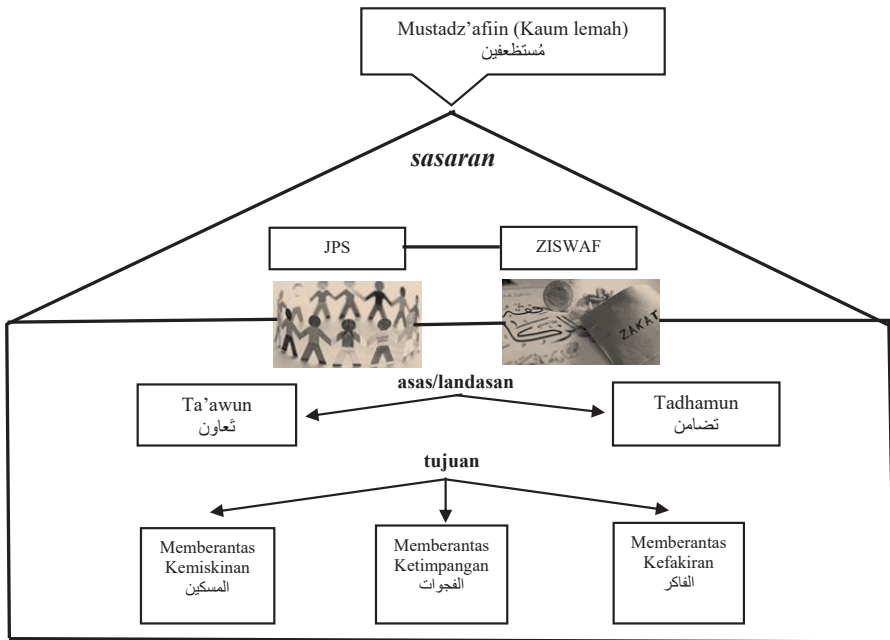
Mustadz'afiin (Kaum lemah)
مُستظعفين

*sasaran*

JPS

ZISWAF

ZAKAT

**asas/landasan**

Ta'awun
ثعاون

Tadhamun
تضامن

**tujuan**

Memberantas Kemiskinan
المسكين

Memberantas Ketimpangan
الفجوات

Memberantas Kefakiran
الفاكر